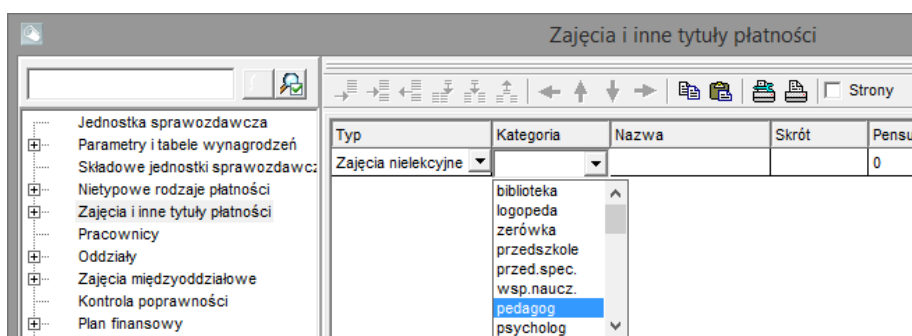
Zajęcia i inne tytuły płatności

Strony

Jednostka sprawozdawcza
Parametry i tabele wynagrodzeń
Składowe jednostki sprawozdawcz
Nietypowe rodzaje płatności
Zajęcia i inne tytuły płatności
Pracownicy
Oddziały
Zajęcia międzyoddziałowe
Kontrola poprawności
Plan finansowy

| Typ | Kategoria | Nazwa | Skrót | Pensu |
|---|---|---|---|---|
| Zajęcia nielekcyjne | | | | 0 |

biblioteka
logopeda
zerówka
przedszkole
przed.spec.
wsp.naucz.
pedagog
psycholog